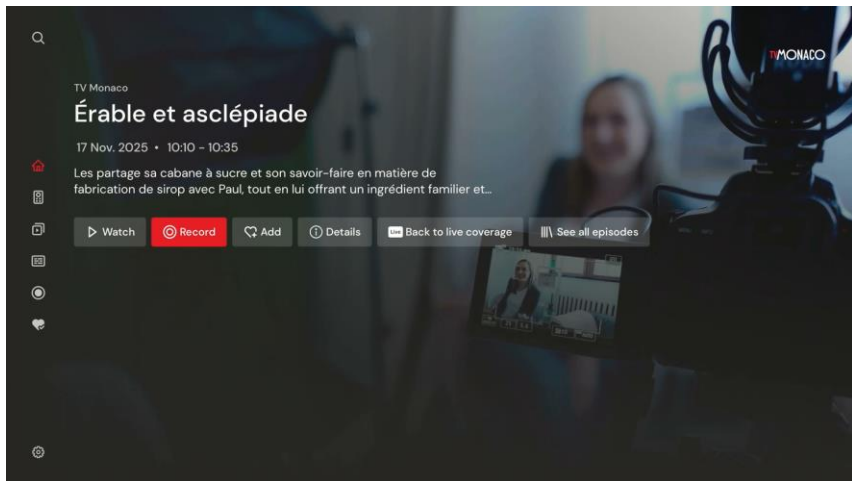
TV MONACO

TV Monaco

Érable et asclépiade

17 Nov. 2025 • 10:10 - 10:35

Les partage sa cabane à sucre et son savoir-faire en matière de fabrication de sirop avec Paul, tout en lui offrant un ingrédient familier et...

Watch Record Add Details Live Back to live coverage See all episodes